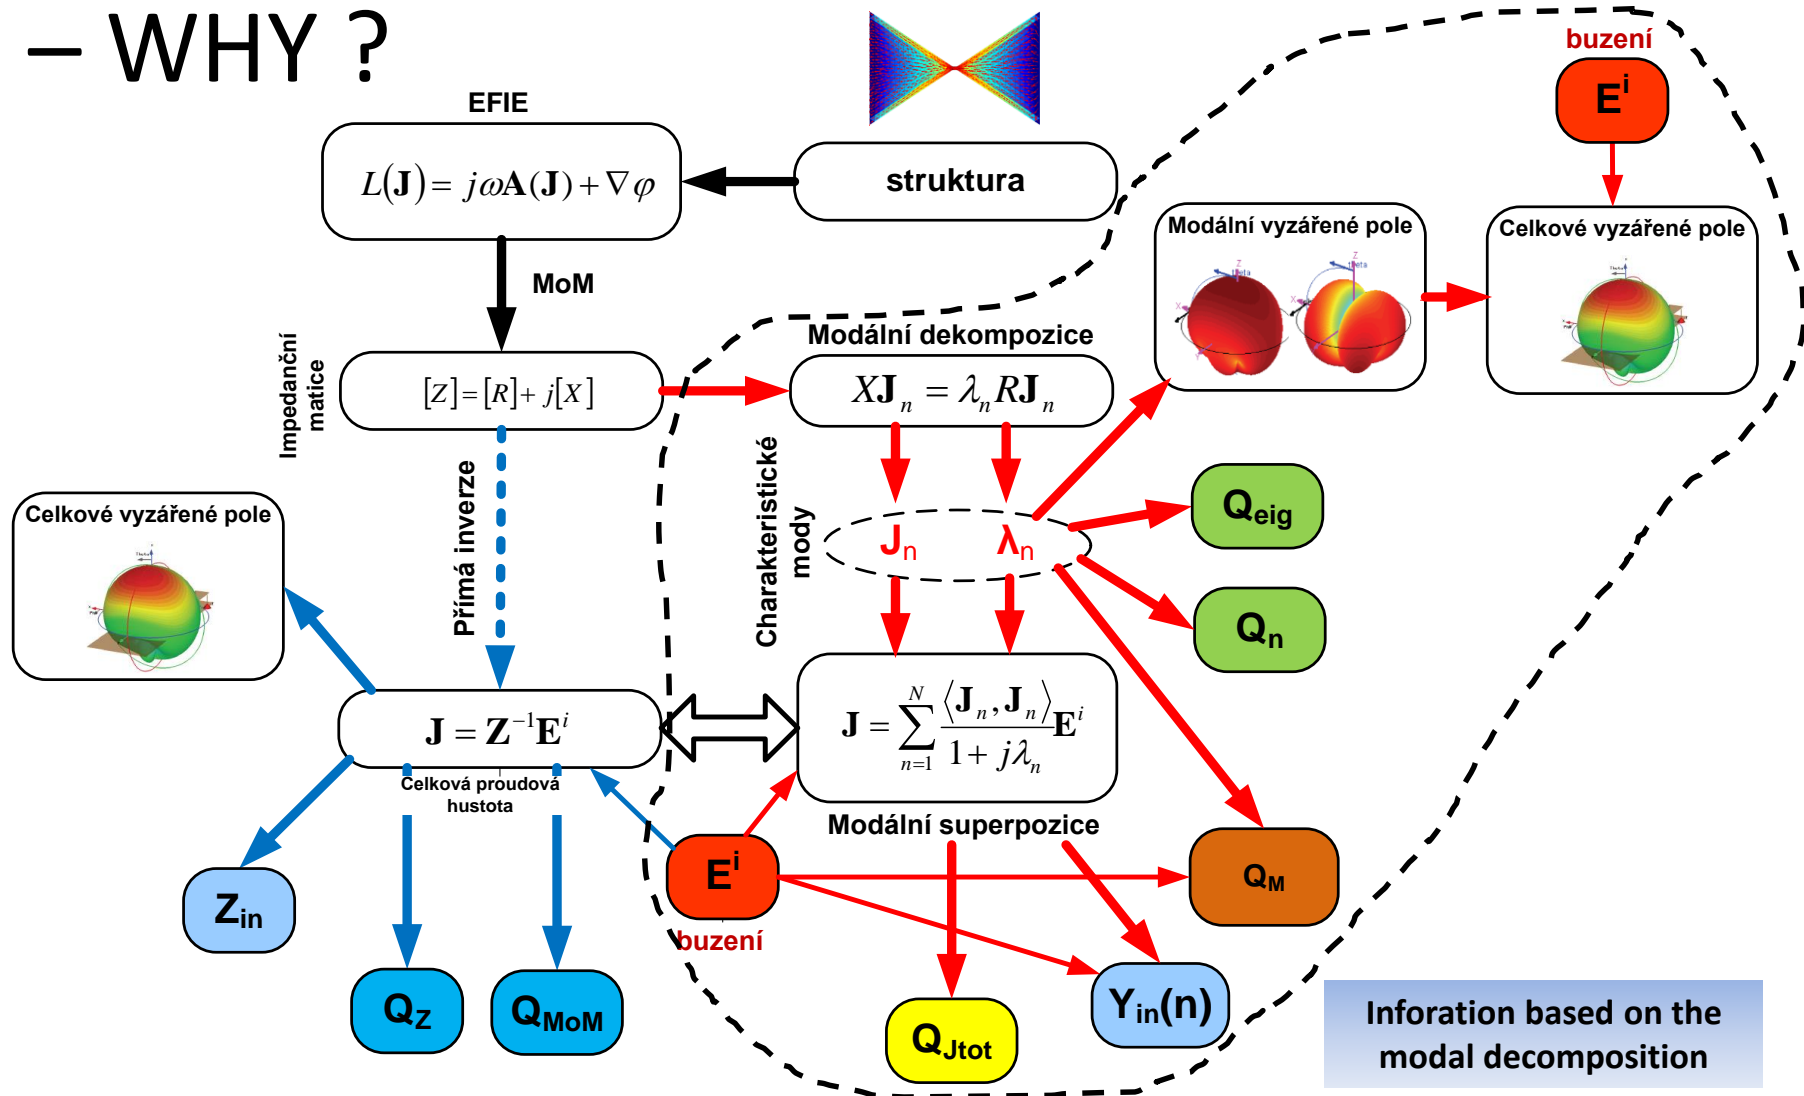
– WHY ?

buzení

$E^i$

EFIE

$L(\mathbf{J}) = j\omega\mathbf{A}(\mathbf{J}) + \nabla\varphi$

struktura

Modální vyzářené pole

Celkové vyzářené pole

MoM

Impedanční matice

Modální dekompozice

$[Z] = [R] + j[X]$

$X\mathbf{J}_n = \lambda_n R\mathbf{J}_n$

Charakteristické mody

Přímá inverze

Celkové vyzářené pole

$J_n$

$\lambda_n$

$Q_{eig}$

$Q_n$

$\mathbf{J} = \mathbf{Z}^{-1}\mathbf{E}^i$

$\mathbf{J} = \sum_{n=1}^{N} \frac{\langle \mathbf{J}_n, \mathbf{J}_n \rangle}{1 + j\lambda_n} \mathbf{E}^i$

Celková proudová hustota

Modální superpozice

$E^i$

$Q_M$

buzení

$Z_{in}$

$Q_Z$

$Q_{MoM}$

$Q_{Jtot}$

$Y_{in}(n)$

Inforation based on the modal decomposition